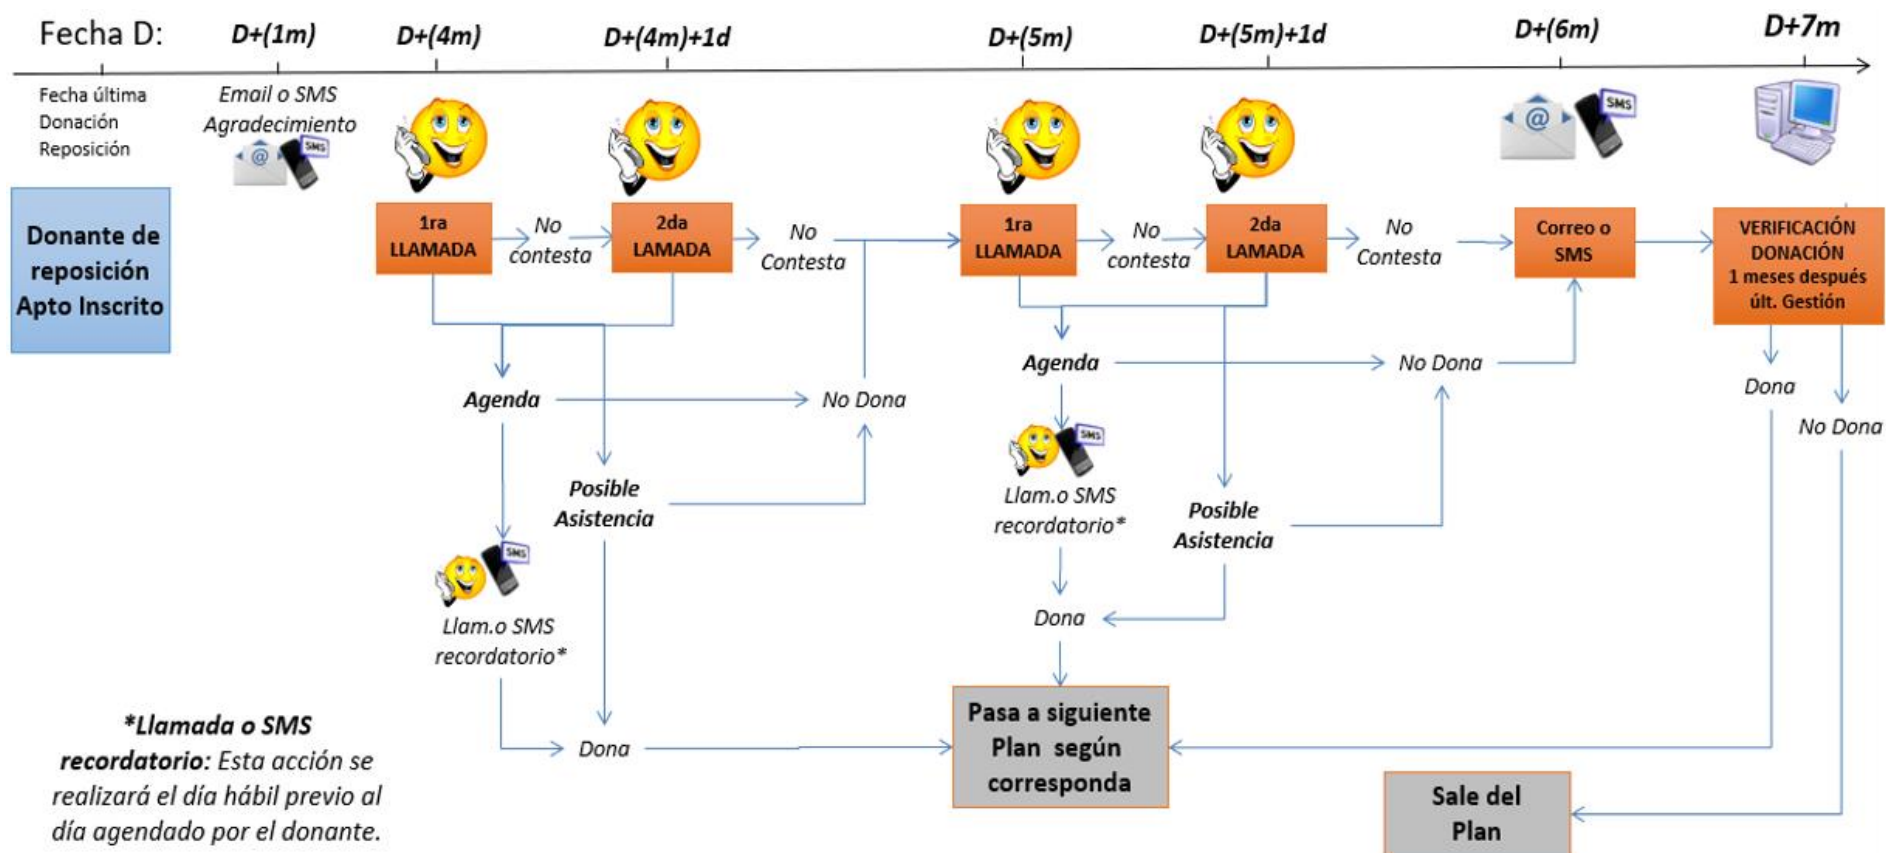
Fecha D: D+(1m) D+(4m) D+(4m)+1d D+(5m) D+(5m)+1d D+(6m) D+7m

Fecha última Donación Reposición

Email o SMS Agradecimiento

SMS

Donante de reposición Apto Inscrito

1ra LLAMADA

No contesta

2da LAMADA

No Contesta

1ra LLAMADA

No contesta

2da LAMADA

No Contesta

Correo o SMS

VERIFICACIÓN DONACIÓN 1 meses después últ. Gestión

Agenda

No Dona

Agenda

No Dona

Dona

No Dona

Posible Asistencia

SMS

Llam.o SMS recordatorio*

Posible Asistencia

SMS

Llam.o SMS recordatorio*

Dona

Dona

Pasa a siguiente Plan según corresponda

Sale del Plan

*Llamada o SMS recordatorio: Esta acción se realizará el día hábil previo al día agendado por el donante.